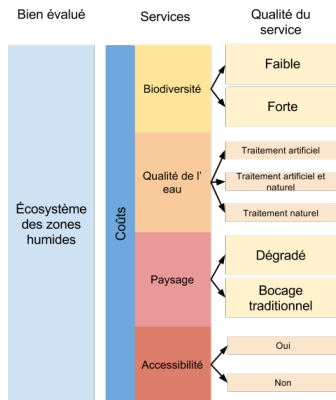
Bien évalué

Services

Qualité du service

Écosystème des zones humides

Coûts

Biodiversité

Faible

Forte

Qualité de l' eau

Traitement artificiel

Traitement artificiel et naturel

Traitement naturel

Paysage

Dégradé

Bocage traditionnel

Accessibilité

Oui

Non